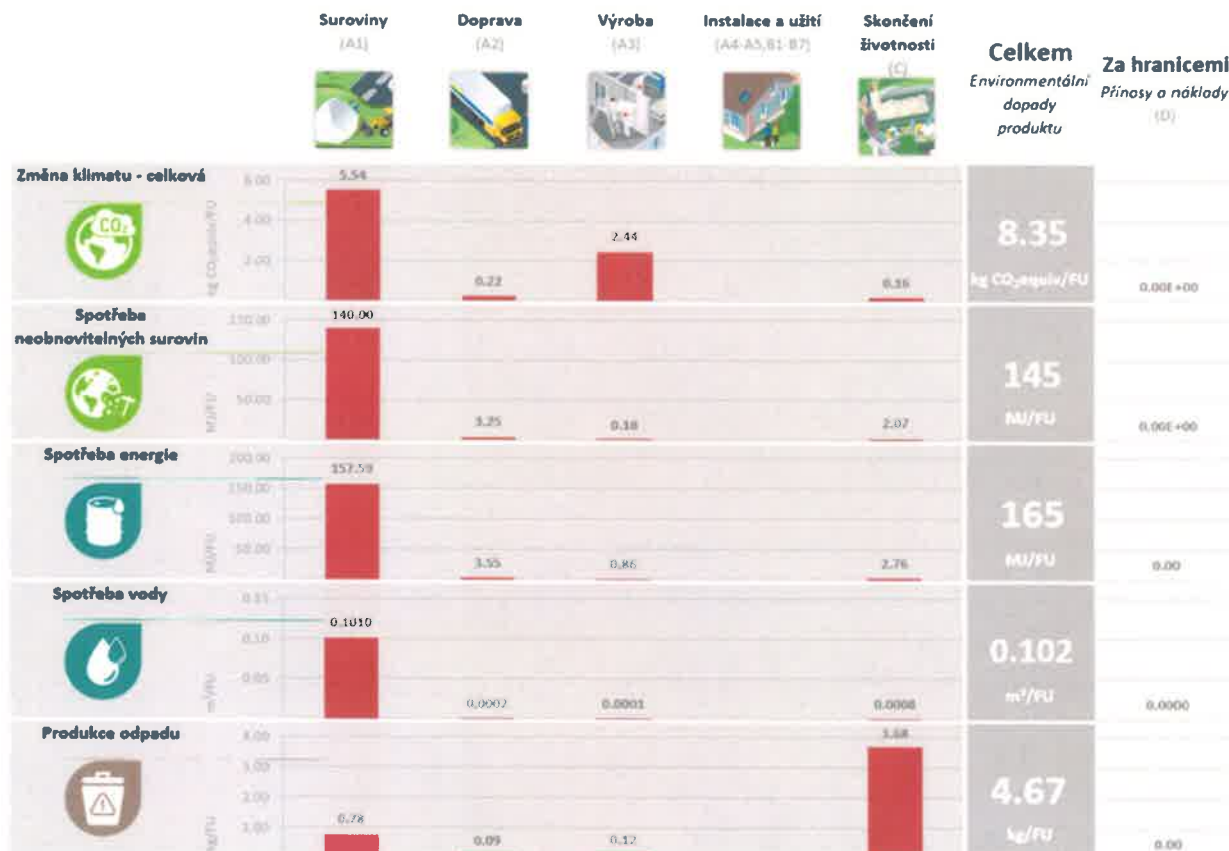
Suroviny
(A1)

Doprava
(A2)

Výroba
(A3)

Instalace a užití
(A4-A5, B1-B7)

Skončení životnosti
(C)

Celkem
Environmentální dopady produktu

Za hranicemi
Přínosy a náklady
(D)

Změna klimatu - celková

6.00
4.00
2.00
kg $CO_2$ equiv/FU

5.54
0.22
2.44
0.16

8.35
kg $CO_2$ equiv/FU

0.00E+00

Spotřeba neobnovitelných surovin

150.00
100.00
50.00
MJ/FU

140.00
3.25
0.18
2.07

145
MJ/FU

0.00E+00

Spotřeba energie

200.00
150.00
100.00
50.00
MJ/FU

157.59
3.55
0.86
2.76

165
MJ/FU

0.00

Spotřeba vody

0.15
0.10
0.05
$m^3$/FU

0.1010
0.0002
0.0001
0.0008

0.102
$m^3$/FU

0.0000

Produkce odpadu

4.00
3.00
2.00
1.00
kg/FU

0.78
0.09
0.12
3.68

4.67
kg/FU

0.00